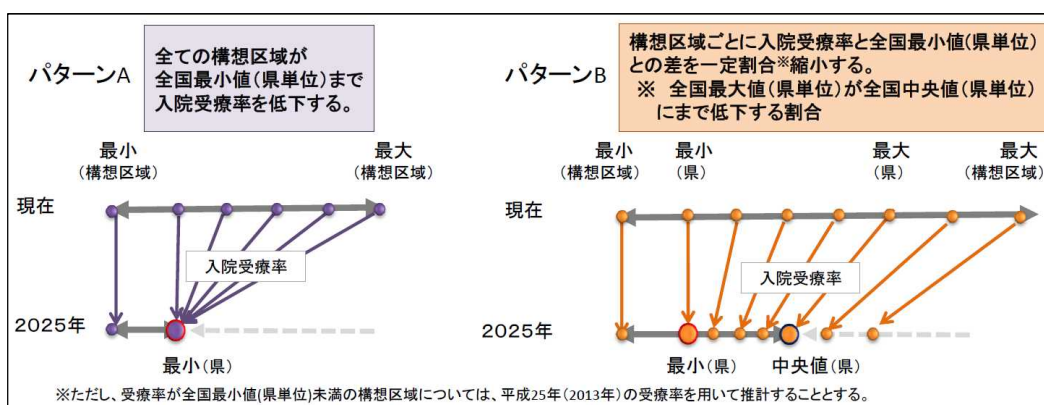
パターンA

全ての構想区域が全国最小値(県単位)まで入院受療率を低下する。

最小
(構想区域)

最大
(構想区域)

現在

入院受療率

2025年

最小(県)

パターンB

構想区域ごとに入院受療率と全国最小値(県単位)との差を一定割合※縮小する。
※ 全国最大値(県単位)が全国中央値(県単位)にまで低下する割合

最小
(構想区域)

最小
(県)

最大
(県)

最大
(構想区域)

現在

入院受療率

2025年

最小(県)

中央値(県)

※ただし、受療率が全国最小値(県単位)未満の構想区域については、平成25年(2013年)の受療率を用いて推計することとする。